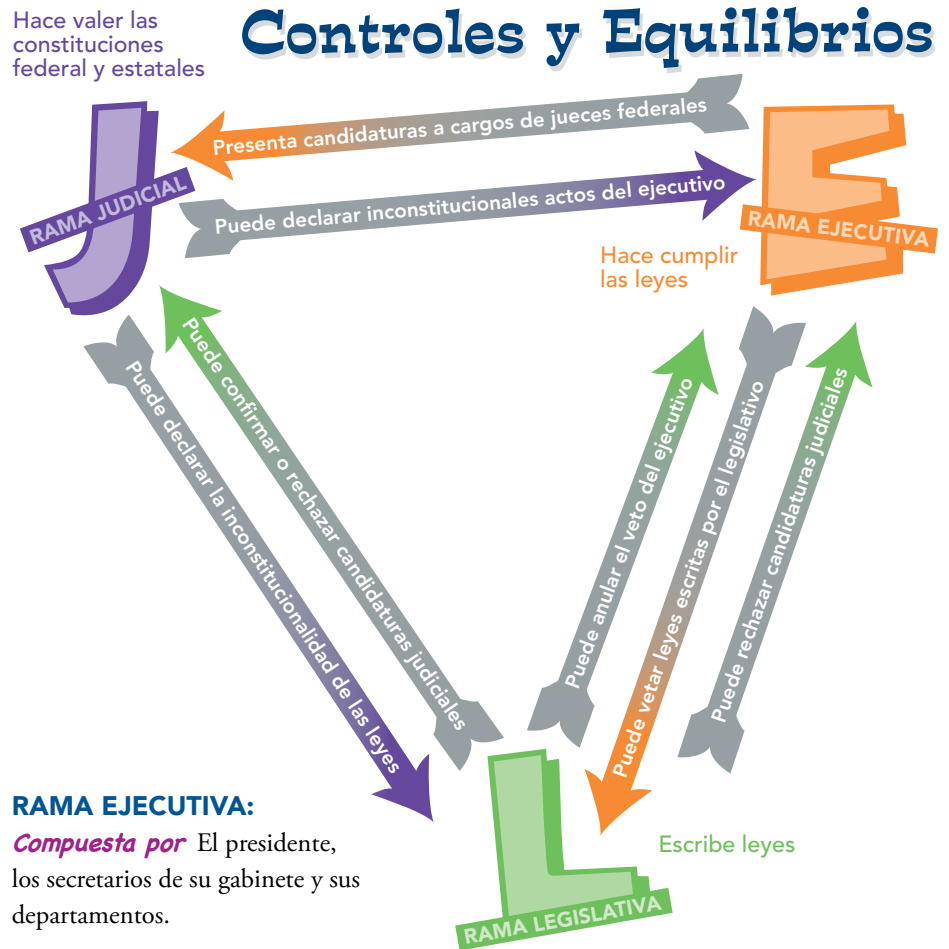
Controles y Equilibrios

Hace valer las constituciones federal y estatales

RAMA JUDICIAL

Presenta candidaturas a cargos de jueces federales

Puede declarar inconstitucionales actos del ejecutivo

RAMA EJECUTIVA

Hace cumplir las leyes

Puede declarar la inconstitucionalidad de las leyes

Puede confirmar o rechazar candidaturas judiciales

Puede anular el veto del ejecutivo

Puede vetar leyes escritas por el legislativo

Puede rechazar candidaturas judiciales

Escribe leyes

RAMA LEGISLATIVA

RAMA EJECUTIVA:
Compuesta por El presidente, los secretarios de su gabinete y sus departamentos.